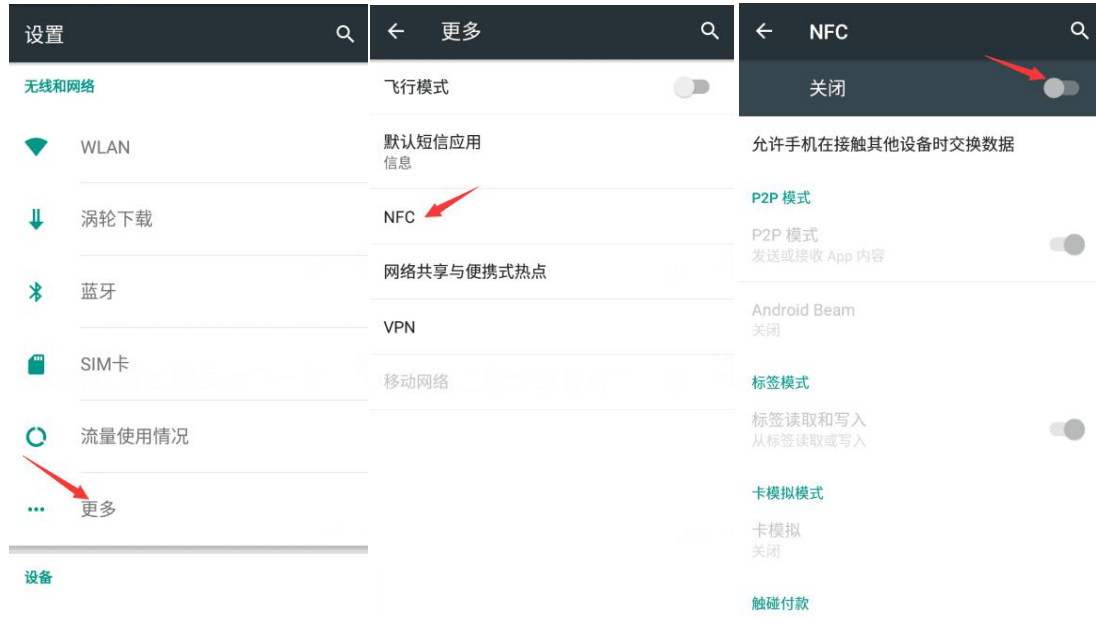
设置

无线和网络

WLAN

涡轮下载

蓝牙

SIM卡

流量使用情况

更多

设备

更多

飞行模式

默认短信应用
信息

NFC

网络共享与便携式热点

VPN

移动网络

NFC

关闭

允许手机在接触其他设备时交换数据

P2P 模式

P2P 模式
发送或接收 App 内容

Android Beam
关闭

标签模式

标签读取和写入
从标签读取或写入

卡模拟模式

卡模拟
关闭

触碰付款